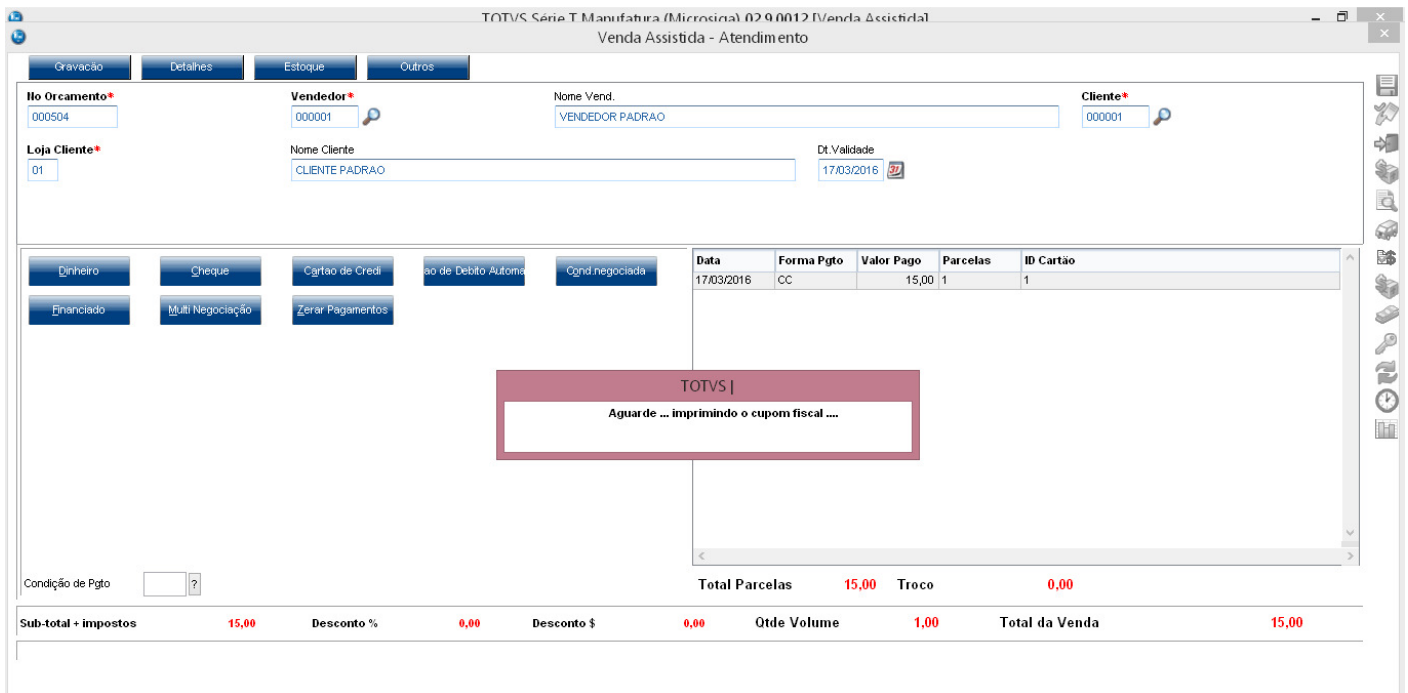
TOTVS Série T Manufatura (Microsiga) 02.9.0012 [Venda Assistida]

Venda Assistida - Atendimento

Gravacão Detalhes Estoque Outros

No Orcamento*
000504

Vendedor*
000001

Nome Vend.
VENDEDOR PADRAO

Cliente*
000001

Loja Cliente*
01

Nome Cliente
CLIENTE PADRAO

Dt.Validade
17/03/2016

Dinheiro Cheque Cartao de Credi ao de Debito Automa Cond.negociada

Financiado Multi Negociação Zerar Pagamentos

| Data | Forma Pgto | Valor Pago | Parcelas | ID Cartão |
|---|---|---|---|---|
| 17/03/2016 | CC | 15,00 | 1 | 1 |

TOTVS |

Aguarde .... imprimindo o cupom fiscal ....

Condição de Pgto ?

Total Parcelas 15,00 Troco 0,00

Sub-total + impostos 15,00 Desconto % 0,00 Desconto $ 0,00 Qtde Volume 1,00 Total da Venda 15,00